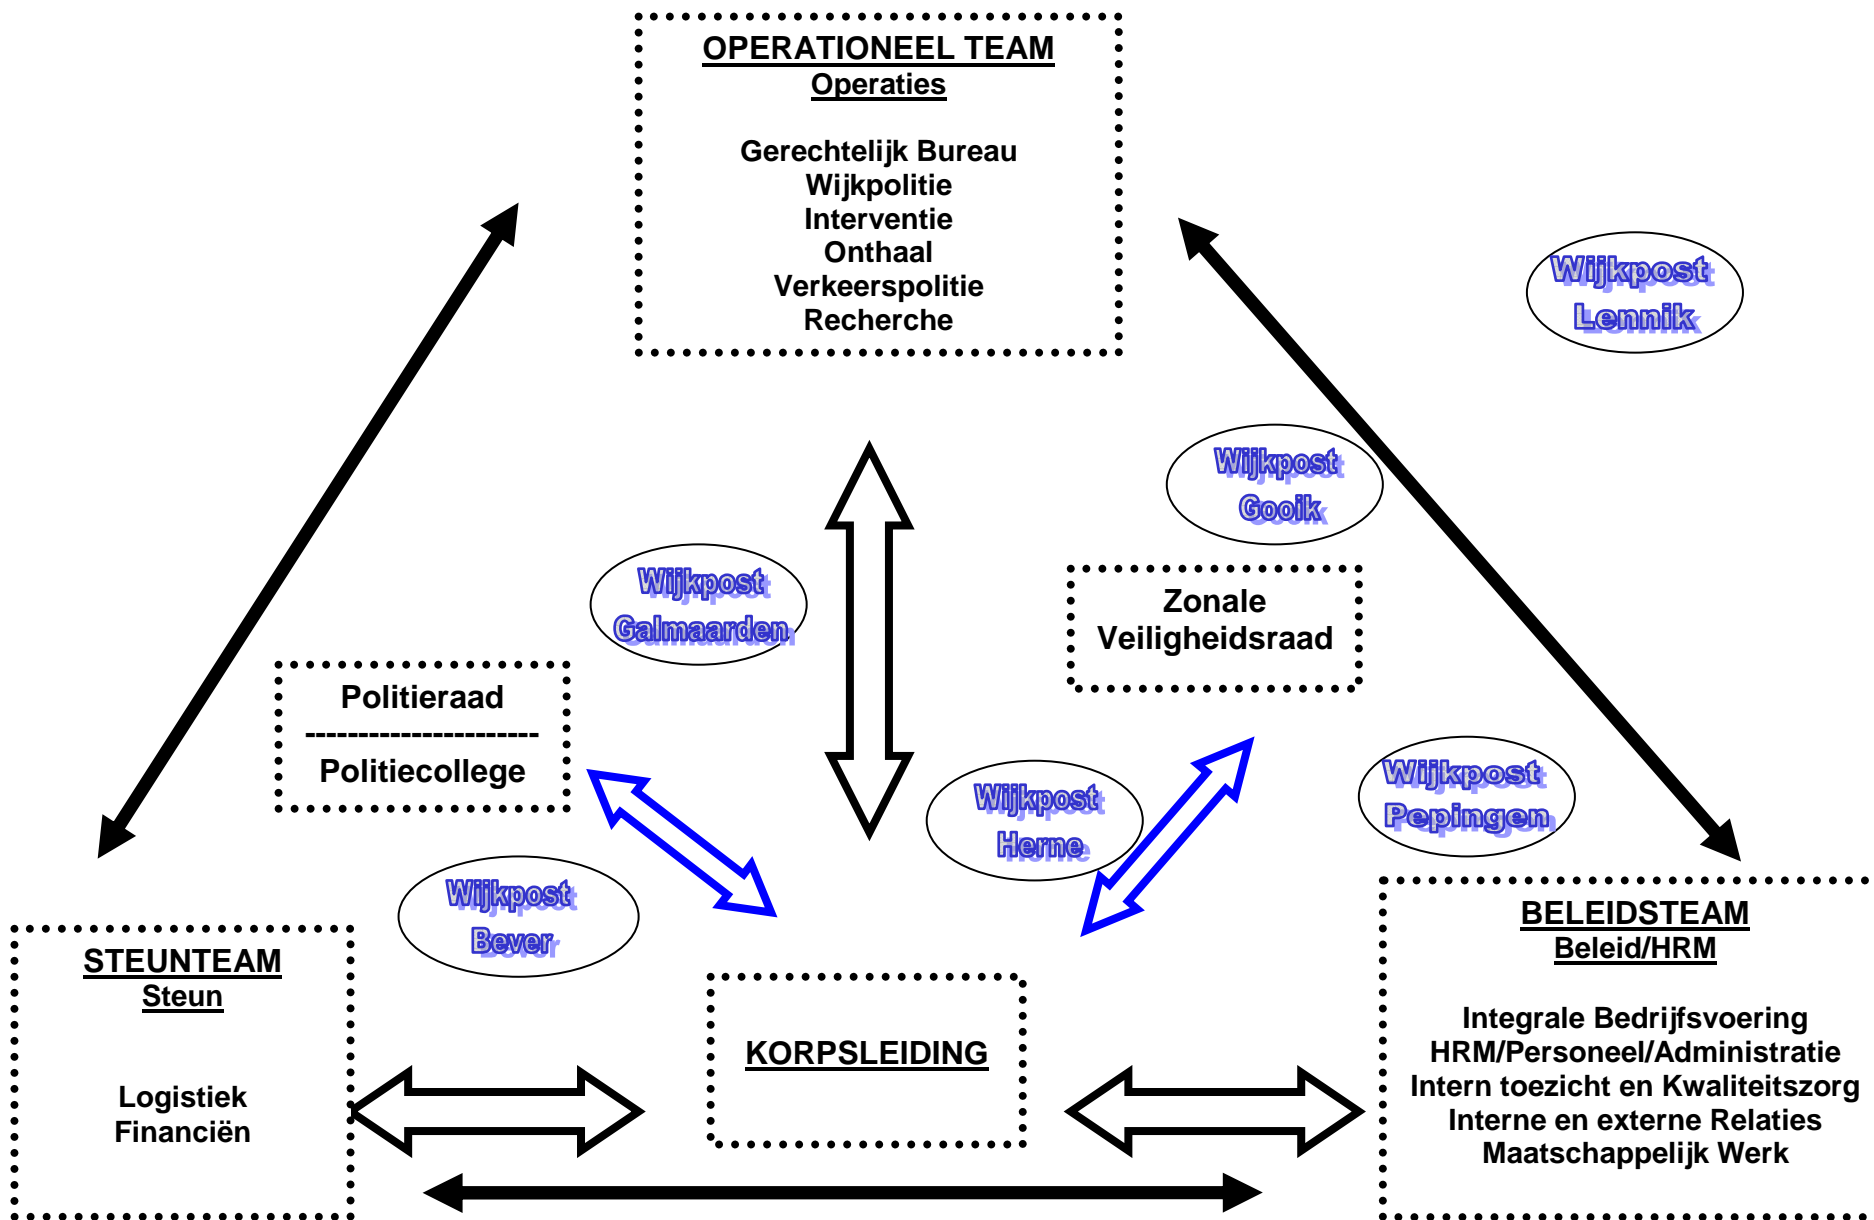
OPERATIONEEL TEAM
Operaties

Gerechtelijk Bureau
Wijkpolitie
Interventie
Onthaal
Verkeerspolitie
Recherche

Wijkpost
Lennik

Wijkpost
Gooik

Wijkpost
Galmaarden

Zonale
Veiligheidsraad

Politieraad
Politiecollege

Wijkpost
Herne

Wijkpost
Pepingen

Wijkpost
Bever

STEUNTEAM
Steun

Logistiek
Financiën

KORPSLEIDING

BELEIDSTEAM
Beleid/HRM

Integrale Bedrijfsvoering
HRM/Personeel/Administratie
Intern toezicht en Kwaliteitszorg
Interne en externe Relaties
Maatschappelijk Werk